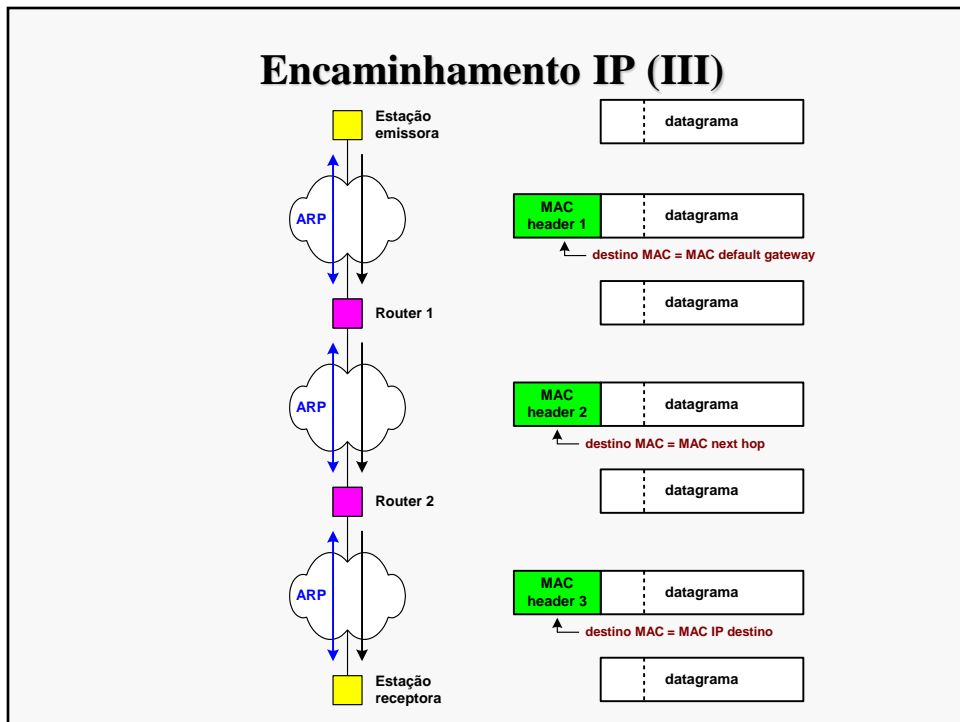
Encaminhamento IP (III)

Estação emissora

datagrama

ARP

MAC header 1

datagrama

destino MAC = MAC default gateway

Router 1

datagrama

ARP

MAC header 2

datagrama

destino MAC = MAC next hop

Router 2

datagrama

ARP

MAC header 3

datagrama

destino MAC = MAC IP destino

Estação receptora

datagrama